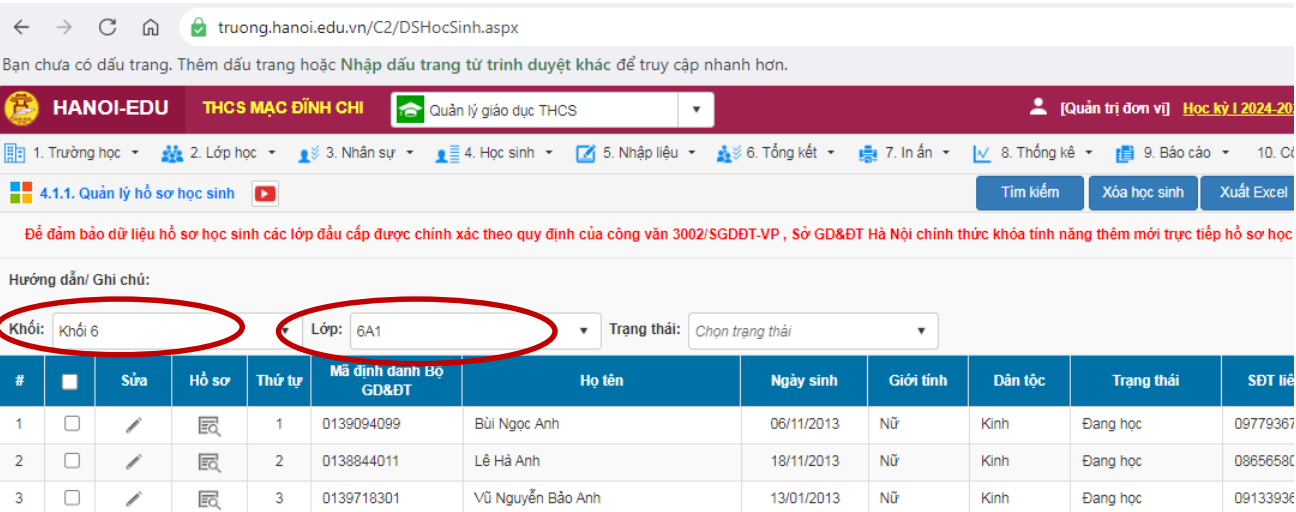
truong.hanoi.edu.vn/C2/DSHocSinh.aspx

Bạn chưa có dấu trang. Thêm dấu trang hoặc Nhập dấu trang từ trình duyệt khác để truy cập nhanh hơn.

HANOI-EDU THCS MẠC ĐĨNH CHI Quản lý giáo dục THCS [Quản trị đơn vị] Học kỳ I 2024-20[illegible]

1. Trường học 2. Lớp học 3. Nhân sự 4. Học sinh 5. Nhập liệu 6. Tổng kết 7. In ấn 8. Thống kê 9. Báo cáo 10. C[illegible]

4.1.1. Quản lý hồ sơ học sinh

Tìm kiếm Xóa học sinh Xuất Excel

Để đảm bảo dữ liệu hồ sơ học sinh các lớp đầu cấp được chính xác theo quy định của công văn 3002/SGDĐT-VP , Sở GD&ĐT Hà Nội chính thức khóa tính năng thêm mới trực tiếp hồ sơ học

Hướng dẫn/ Ghi chú:

Khối: Khối 6 Lớp: 6A1 Trạng thái: Chọn trạng thái

| # | | Sửa | Hồ sơ | Thứ tự | Mã định danh Bộ GD&ĐT | Họ tên | Ngày sinh | Giới tính | Dân tộc | Trạng thái | SĐT li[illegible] |
|---|---|---|---|---|---|---|---|---|---|---|---|
| 1 | | | | 1 | 0139094099 | Bùi Ngọc Anh | 06/11/2013 | Nữ | Kinh | Đang học | 09779367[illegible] |
| 2 | | | | 2 | 0138844011 | Lê Hà Anh | 18/11/2013 | Nữ | Kinh | Đang học | 08656580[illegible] |
| 3 | | | | 3 | 0139718301 | Vũ Nguyễn Bảo Anh | 13/01/2013 | Nữ | Kinh | Đang học | 09133936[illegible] |